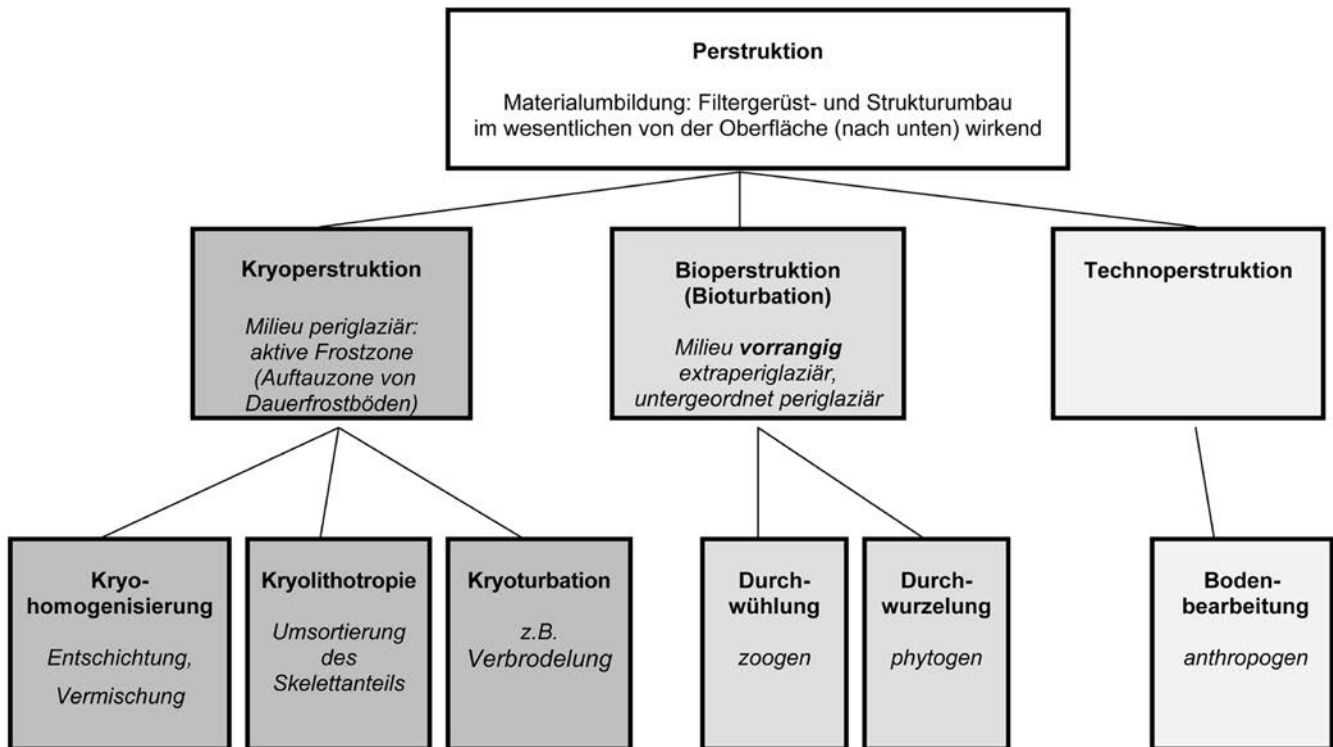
Perstruktion

Materialumbildung: Filtergerüst- und Strukturumbau im wesentlichen von der Oberfläche (nach unten) wirkend

Kryoperstruktion

Milieu periglaziär: aktive Frostzone (Auftauzone von Dauerfrostböden)

Bioperstruktion (Bioturbation)

Milieu **vorrangig** extraperiglaziär, untergeordnet periglaziär

Technoperstruktion

Kryo-homogenisierung

Entschichtung, Vermischung

Kryolithotropie

Umsortierung des Skelettanteils

Kryoturbation

z.B. Verbrodelung

Durch-wühlung

zoogen

Durch-wurzelung

phytogen

Boden-bearbeitung

anthropogen